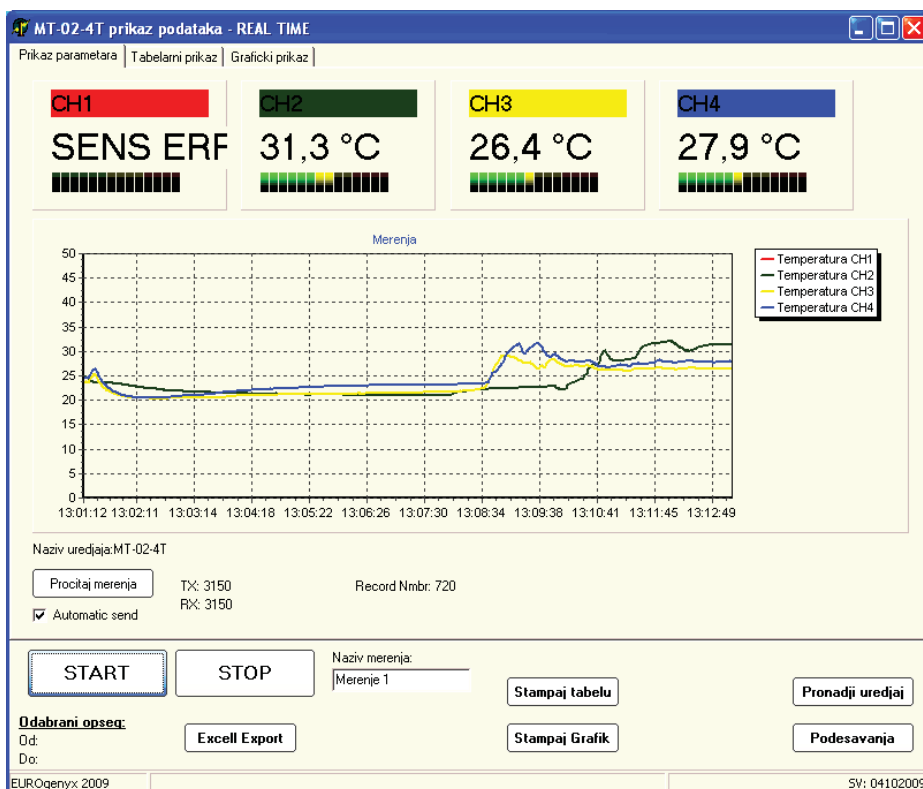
MT-02-4T prikaz podataka - REAL TIME

Prikaz parametara | Tabelarni prikaz | Graficki prikaz

CH1
SENS ERF

CH2
31,3 °C

CH3
26,4 °C

CH4
27,9 °C

Merenja

50
45
40
35
30
25
20
15
10
5
0

13:01:12 13:02:11 13:03:14 13:04:18 13:05:22 13:06:26 13:07:30 13:08:34 13:09:38 13:10:41 13:11:45 13:12:49

Temperatura CH1
Temperatura CH2
Temperatura CH3
Temperatura CH4

Naziv uredjaja:MT-02-4T

Procitaj merenja

TX: 3150
RX: 3150

Record Nmbr: 720

Automatic send

START

STOP

Naziv merenja:
Merenje 1

Stampaj tabelu

Pronadji uredjaj

Odabrani opseg:
Od:
Do:

Excell Export

Stampaj Grafik

Podesavanja

EUROgenyx 2009

SV: 04102009